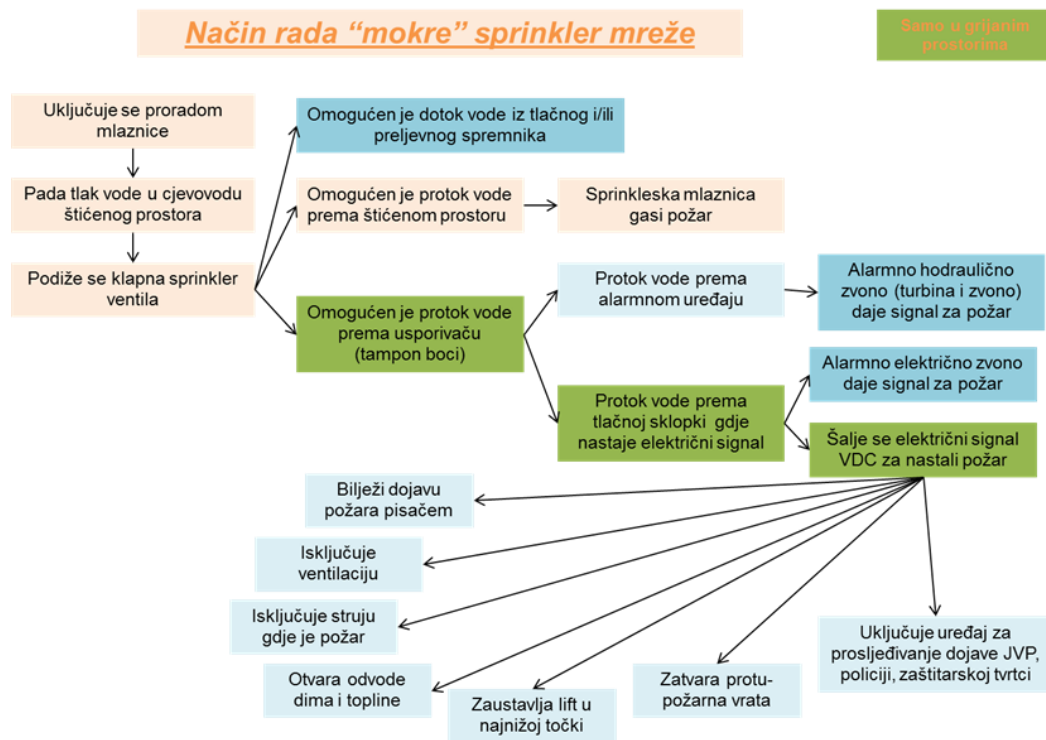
Način rada "mokre" sprinkler mreže

Samo u grijanim prostorima

Uključuje se proradom mlaznice

Pada tlak vode u cjevovodu štićenog prostora

Podiže se klapna sprinkler ventila

Omogućen je dotok vode iz tlačnog i/ili preljevnog spremnika

Omogućen je protok vode prema štićenom prostoru

Sprinkleska mlaznica gasi požar

Omogućen je protok vode prema usporivaču (tampon boci)

Protok vode prema alarmnom uređaju

Alarmno hodraulično zvono (turbina i zvono) daje signal za požar

Protok vode prema tlačnoj sklopki gdje nastaje električni signal

Alarmno električno zvono daje signal za požar

Šalje se električni signal VDC za nastali požar

Bilježi dojavu požara pisačem

Isključuje ventilaciju

Isključuje struju gdje je požar

Otvara odvode dima i topline

Zaustavlja lift u najnižoj točki

Zatvara protu-požarna vrata

Uključuje uređaj za prosljeđivanje dojave JVP, policiji, zaštitarskoj tvrtci